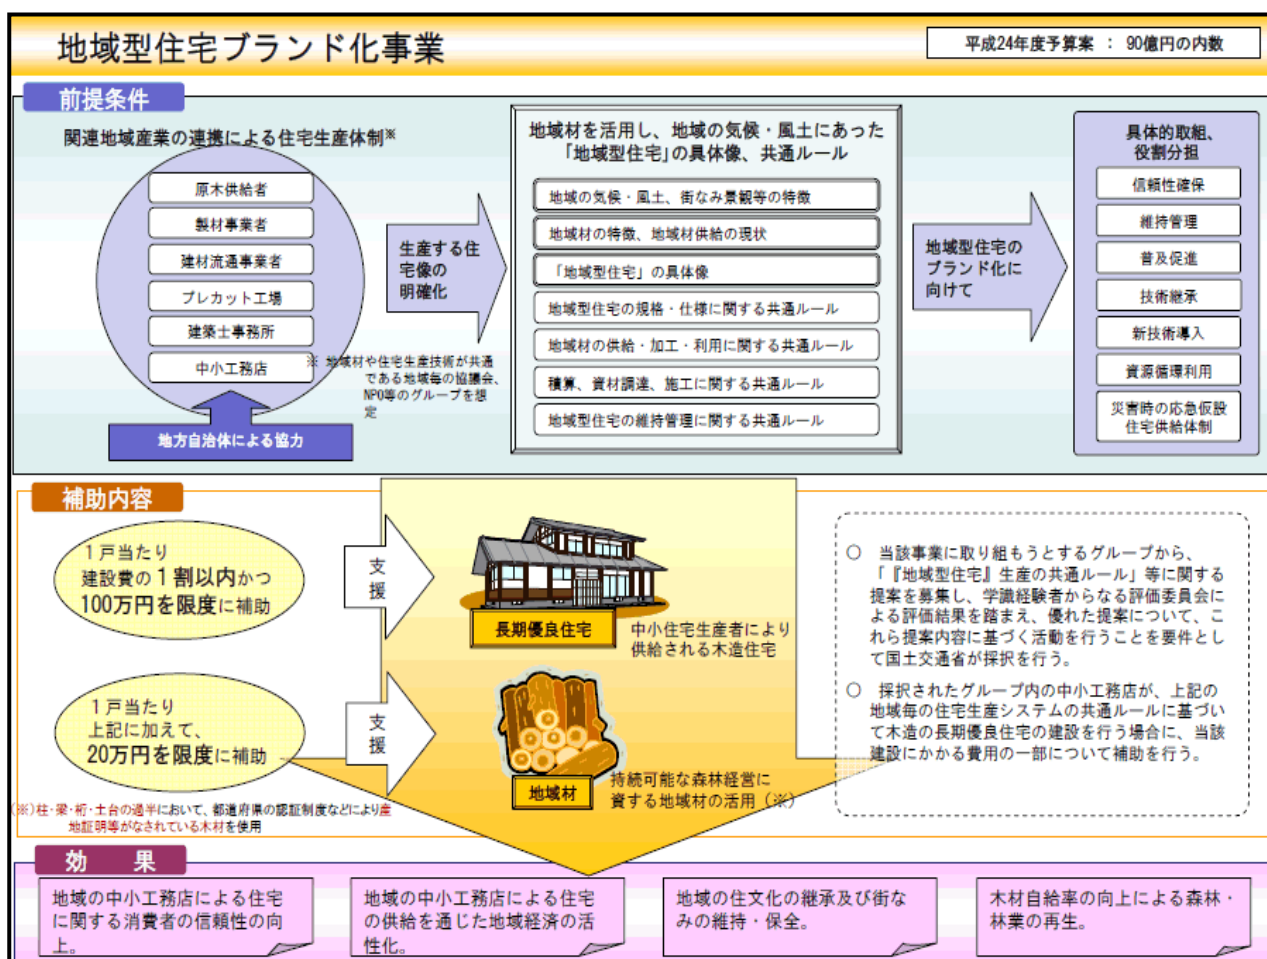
地域型住宅ブランド化事業

平成24年度予算案 ： 90億円の内数

前提条件

関連地域産業の連携による住宅生産体制※

原木供給者
製材事業者
建材流通事業者
プレカット工場
建築士事務所
中小工務店

地方自治体による協力

※ 地域材や住宅生産技術が共通である地域毎の協議会、NPO等のグループを想定

生産する住宅像の明確化

地域材を活用し、地域の気候・風土にあった「地域型住宅」の具体像、共通ルール

地域の気候・風土、街なみ景観等の特徴
地域材の特徴、地域材供給の現状
「地域型住宅」の具体像
地域型住宅の規格・仕様に関する共通ルール
地域材の供給・加工・利用に関する共通ルール
積算、資材調達、施工に関する共通ルール
地域型住宅の維持管理に関する共通ルール

地域型住宅のブランド化に向けて

具体的取組、役割分担

信頼性確保
維持管理
普及促進
技術継承
新技術導入
資源循環利用
災害時の応急仮設住宅供給体制

補助内容

1戸当たり建設費の1割以内かつ100万円を限度に補助

支援

長期優良住宅

中小住宅生産者により供給される木造住宅

1戸当たり上記に加えて、20万円を限度に補助

支援

地域材

持続可能な森林経営に資する地域材の活用（※）

（※）柱・梁・桁・土台の過半において、都道府県の認証制度などにより産地証明等がなされている木材を使用

○ 当該事業に取り組もうとするグループから、「『地域型住宅』生産の共通ルール」等に関する提案を募集し、学識経験者からなる評価委員会による評価結果を踏まえ、優れた提案について、これら提案内容に基づく活動を行うことを要件として国土交通省が採択を行う。

○ 採択されたグループ内の中小工務店が、上記の地域毎の住宅生産システムの共通ルールに基づいて木造の長期優良住宅の建設を行う場合に、当該建設にかかる費用の一部について補助を行う。

効　果

地域の中小工務店による住宅に関する消費者の信頼性の向上。

地域の中小工務店による住宅の供給を通じた地域経済の活性化。

地域の住文化の継承及び街なみの維持・保全。

木材自給率の向上による森林・林業の再生。